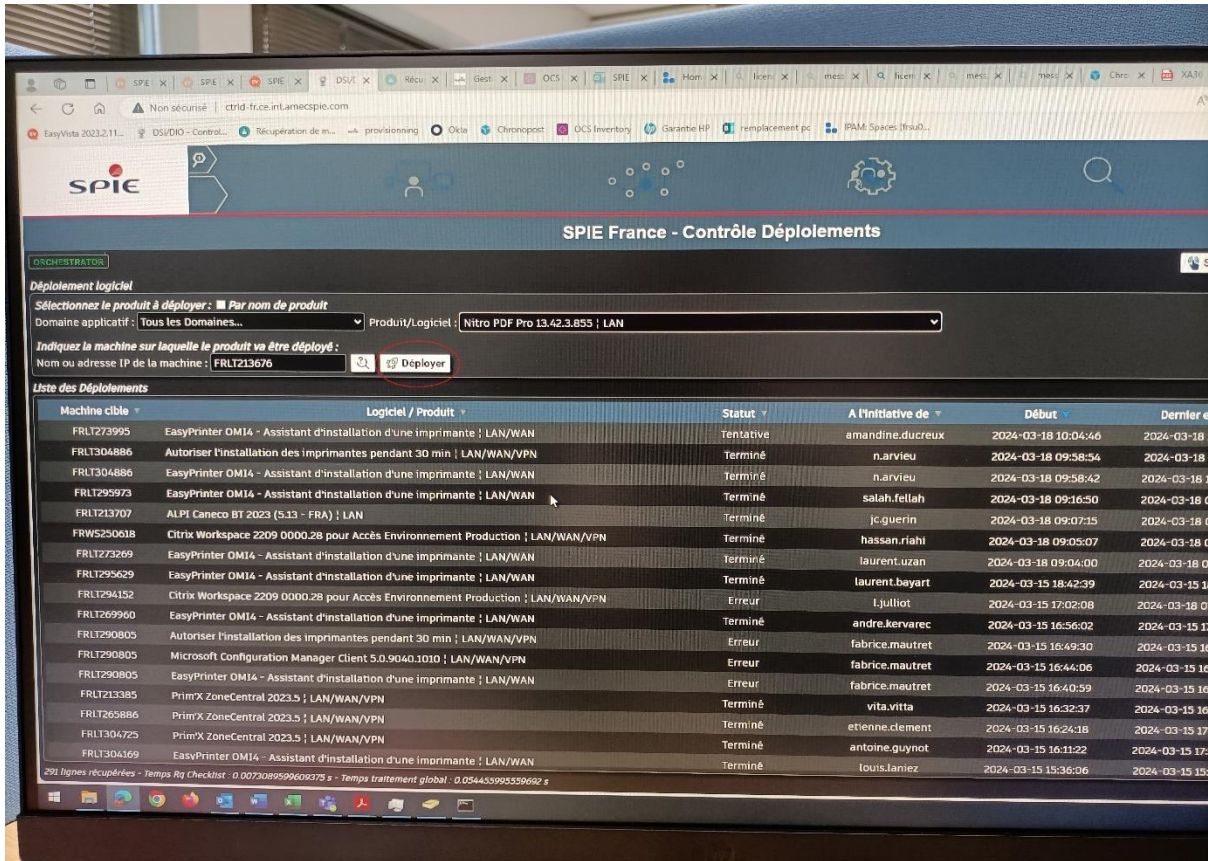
SPIE | SPIE | SPIE | DSI/ | Récu | Gest | OCS | SPIE | Hom | licen | mes | licen | mes | mes | Chro | XA30

Non sécurisé | ctrld-fr.ce.int.amecspie.com

EasyVista 2023.2.11... | DSI/DIO - Control... | Récupération de m... | provisionning | Okta | Chronopost | OCS Inventory | Garantie HP | remplacement pc | IPAM: Spaces (fr.su0...

SPIE

SPIE France - Contrôle Déploiements

ORCHESTRATOR

Déploiement logiciel

Sélectionnez le produit à déployer : Par nom de produit

Domaine applicatif : Tous les Domaines... Produit/Logiciel : Nitro PDF Pro 13.42.3.855 ¦ LAN

Indiquez la machine sur laquelle le produit va être déployé :

Nom ou adresse IP de la machine : FRLT213676 Déployer

Liste des Déploiements

| Machine cible | Logiciel / Produit | Statut | A l'initiative de | Début | Dernier é |
|---|---|---|---|---|---|
| FRLT273995 | EasyPrinter OMI4 - Assistant d'installation d'une imprimante ¦ LAN/WAN | Tentative | amandine.ducreux | 2024-03-18 10:04:46 | 2024-03-18 |
| FRLT304886 | Autoriser l'installation des imprimantes pendant 30 min ¦ LAN/WAN/VPN | Terminé | n.arvieu | 2024-03-18 09:58:54 | 2024-03-18 |
| FRLT304886 | EasyPrinter OMI4 - Assistant d'installation d'une imprimante ¦ LAN/WAN | Terminé | n.arvieu | 2024-03-18 09:58:42 | 2024-03-18 |
| FRLT295973 | EasyPrinter OMI4 - Assistant d'installation d'une imprimante ¦ LAN/WAN | Terminé | salah.fellah | 2024-03-18 09:16:50 | 2024-03-18 |
| FRLT213707 | ALPI Caneco BT 2023 (5.13 - FRA) ¦ LAN | Terminé | jc.guerin | 2024-03-18 09:07:15 | 2024-03-18 |
| FRWS250618 | Citrix Workspace 2209 0000.28 pour Accès Environnement Production ¦ LAN/WAN/VPN | Terminé | hassan.riahi | 2024-03-18 09:05:07 | 2024-03-18 |
| FRLT273269 | EasyPrinter OMI4 - Assistant d'installation d'une imprimante ¦ LAN/WAN | Terminé | laurent.uzan | 2024-03-18 09:04:00 | 2024-03-18 |
| FRLT295629 | EasyPrinter OMI4 - Assistant d'installation d'une imprimante ¦ LAN/WAN | Terminé | laurent.bayart | 2024-03-15 18:42:39 | 2024-03-15 |
| FRLT294152 | Citrix Workspace 2209 0000.28 pour Accès Environnement Production ¦ LAN/WAN/VPN | Erreur | l.julliot | 2024-03-15 17:02:08 | 2024-03-18 |
| FRLT269960 | EasyPrinter OMI4 - Assistant d'installation d'une imprimante ¦ LAN/WAN | Terminé | andre.kervarec | 2024-03-15 16:56:02 | 2024-03-15 |
| FRLT290805 | Autoriser l'installation des imprimantes pendant 30 min ¦ LAN/WAN/VPN | Erreur | fabrice.mautret | 2024-03-15 16:49:30 | 2024-03-15 |
| FRLT290805 | Microsoft Configuration Manager Client 5.0.9040.1010 ¦ LAN/WAN/VPN | Erreur | fabrice.mautret | 2024-03-15 16:44:06 | 2024-03-15 |
| FRLT290805 | EasyPrinter OMI4 - Assistant d'installation d'une imprimante ¦ LAN/WAN | Erreur | fabrice.mautret | 2024-03-15 16:40:59 | 2024-03-15 |
| FRLT213385 | Prim'X ZoneCentral 2023.5 ¦ LAN/WAN/VPN | Terminé | vita.vitta | 2024-03-15 16:32:37 | 2024-03-15 |
| FRLT265886 | Prim'X ZoneCentral 2023.5 ¦ LAN/WAN/VPN | Terminé | etienne.clement | 2024-03-15 16:24:18 | 2024-03-15 |
| FRLT304725 | Prim'X ZoneCentral 2023.5 ¦ LAN/WAN/VPN | Terminé | antoine.guynot | 2024-03-15 16:11:22 | 2024-03-15 |
| FRLT304169 | EasyPrinter OMI4 - Assistant d'installation d'une imprimante ¦ LAN/WAN | Terminé | louis.laniez | 2024-03-15 15:36:06 | 2024-03-15 |

291 lignes récupérées - Temps Rq Checklist : 0.0073089599609375 s - Temps traitement global : 0.054455995559692 s